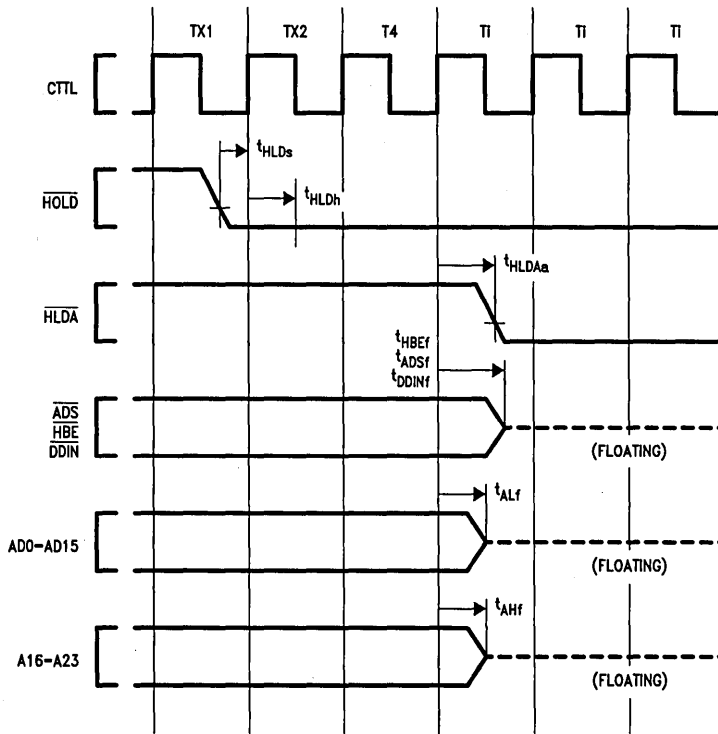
TX1 TX2 T4 TI TI TI

CTTL

$t_{HLDs}$

$\overline{HOLD}$

$t_{HLDh}$

$t_{HLDAa}$

$\overline{HLDA}$

$t_{HBEf}$
$t_{ADSf}$
$t_{DDINf}$

$\overline{ADS}$
$\overline{HBE}$
$\overline{DDIN}$

(FLOATING)

$t_{ALf}$

AD0–AD15

(FLOATING)

$t_{AHf}$

A16–A23

(FLOATING)